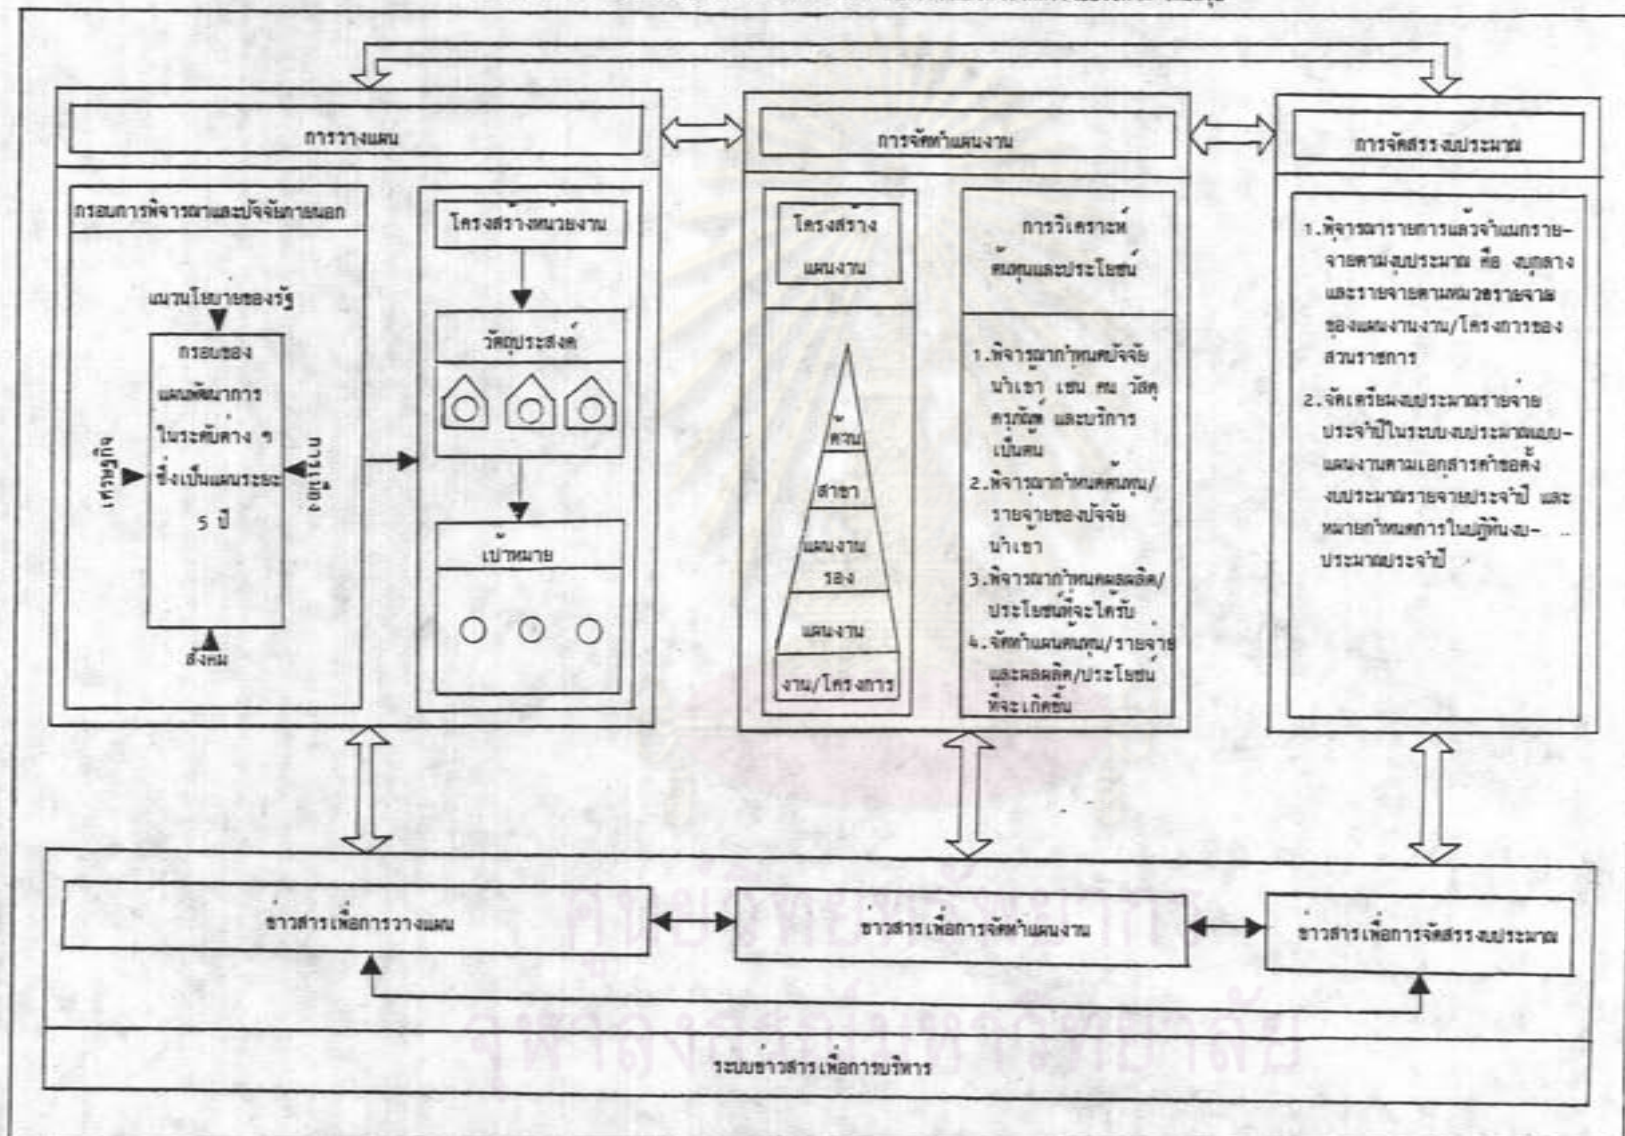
การวางแผน

กรอบการพิจารณาและปัจจัยภายนอก

แนวนโยบายของรัฐ

กรอบของแผนพัฒนาการในระดับต่าง ๆ ซึ่งเป็นแผนระยะ 5 ปี

เศรษฐกิจ

การเมือง

สังคม

โครงสร้างหน่วยงาน

วัตถุประสงค์

เป้าหมาย

การจัดทำแผนงาน

โครงสร้างแผนงาน

ด้าน

สาขา

แผนงานรอง

แผนงาน

งาน/โครงการ

การวิเคราะห์ต้นทุนและประโยชน์

1.พิจารณากำหนดปัจจัยนำเข้า เช่น คน วัสดุ ครุภัณฑ์ และบริการเป็นต้น

2.พิจารณากำหนดต้นทุน/รายจ่ายของปัจจัยนำเข้า

3.พิจารณากำหนดผลผลิต/ประโยชน์ที่จะได้รับ

4.จัดทำแผนต้นทุน/รายจ่ายและผลผลิต/ประโยชน์ที่จะเกิดขึ้น

การจัดสรรงบประมาณ

1.พิจารณารายการแล้วจำแนกรายจ่ายตามงบประมาณ คือ งบกลางและรายจ่ายตามหมวดรายจ่ายของแผนงานงาน/โครงการของส่วนราชการ

2.จัดเตรียมงบประมาณรายจ่ายประจำปีในระบบงบประมาณแบบแผนงานตามเอกสารคำขอตั้งงบประมาณรายจ่ายประจำปี และหมายกำหนดการในฎีกางบประมาณประจำปี

ข่าวสารเพื่อการวางแผน

ข่าวสารเพื่อการจัดทำแผนงาน

ข่าวสารเพื่อการจัดสรรงบประมาณ

ระบบข่าวสารเพื่อการบริหาร